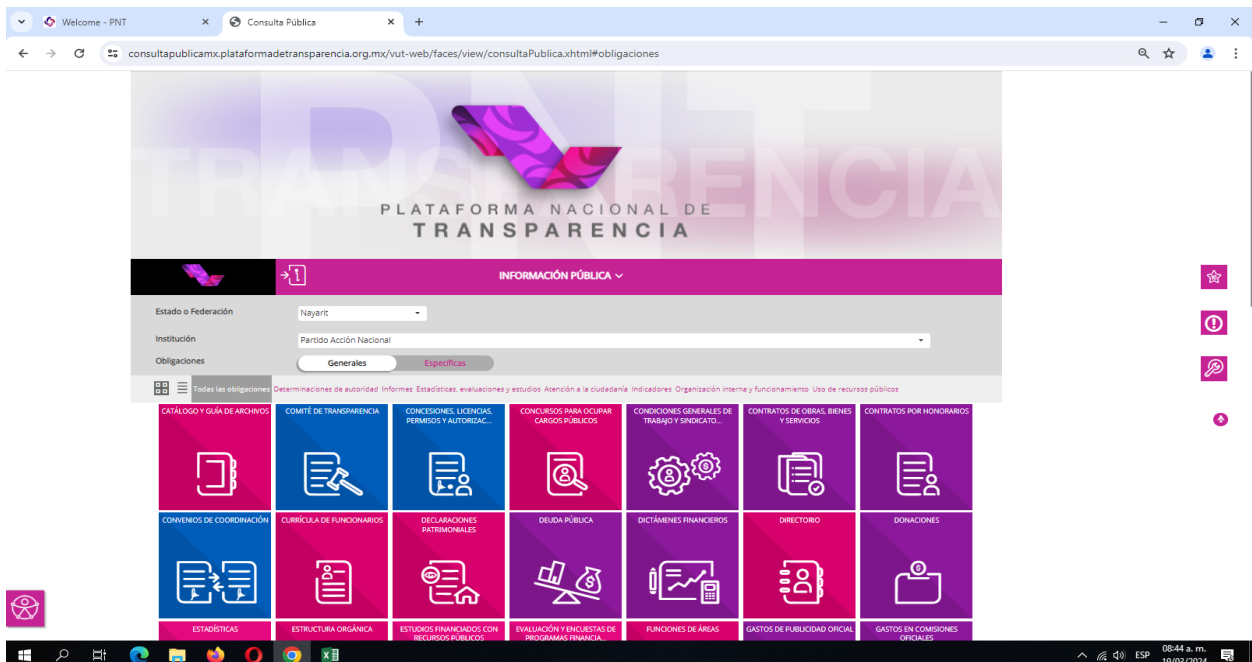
Welcome - PNT
Consulta Pública
consultapublicamx.plataformadetransparencia.org.mx/vut-web/faces/view/consultaPublica.xhtml#obligaciones

PNT TRANSPARENCIA

PLATAFORMA NACIONAL DE
TRANSPARENCIA

INFORMACIÓN PÚBLICA

Estado o Federación
Nayarit

Institución
Partido Acción Nacional

Obligaciones
Generales
Específicas

Todas las obligaciones
Determinaciones de autoridad
Informes
Estadísticas, evaluaciones y estudios
Atención a la ciudadanía
Indicadores
Organización interna y funcionamiento
Uso de recursos públicos

CATÁLOGO Y GUÍA DE ARCHIVOS
COMITÉ DE TRANSPARENCIA
CONCESIONES, LICENCIAS, PERMISOS Y AUTORIZAC...
CONCURSOS PARA OCUPAR CARGOS PÚBLICOS
CONDICIONES GENERALES DE TRABAJO Y SINDICATO...
CONTRATOS DE OBRAS, BIENES Y SERVICIOS
CONTRATOS POR HONORARIOS
CONVENIOS DE COORDINACIÓN
CURRÍCULA DE FUNCIONARIOS
DECLARACIONES PATRIMONIALES
DEUDA PÚBLICA
DICTÁMENES FINANCIEROS
DIRECTORIO
DONACIONES
ESTADÍSTICAS
ESTRUCTURA ORGÁNICA
ESTUDIOS FINANCIADOS CON RECURSOS PÚBLICOS
EVALUACIÓN Y ENCUESTAS DE PROGRAMAS FINANCIA...
FUNCIONES DE ÁREAS
GASTOS DE PUBLICIDAD OFICIAL
GASTOS EN COMISIONES OFICIALES

ESP
08:44 a. m.
10/02/2024